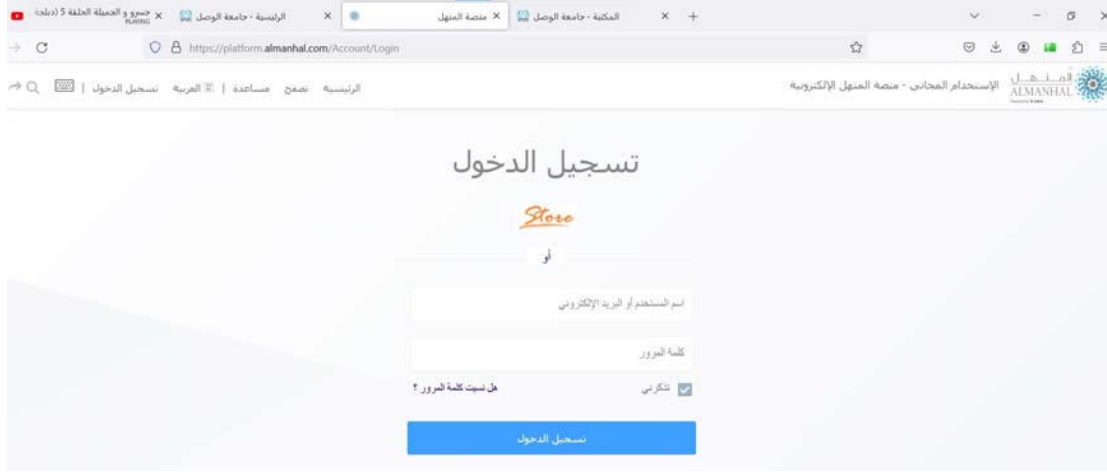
جسور و الجميلة الحلقة 5 (دبلجة) PLAYING
الرئيسية - جامعة الوصل
منصة المنهل
المكتبة - جامعة الوصل
https://platform.almanhal.com/Account/Login

الرئيسية تصفح مساعدة | العربية تسجيل الدخول |
الإستخدام المجاني - منصة المنهل الإلكترونية
المنهل ALMANHAL

تسجيل الدخول

Store

أو

اسم المستخدم أو البريد الإلكتروني

كلمة المرور

تذكرني
هل نسيت كلمة المرور ؟

تسجيل الدخول